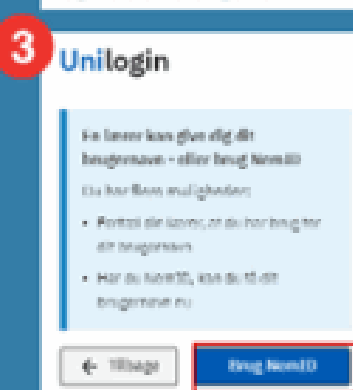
3

Unilogin

En lærer kan give dig dit brugernavn - eller brug NemID

Du har flere muligheder:

- Fortæl din lærer, at du har brug for dit brugernavn.
- Har du NemID, kan du få dit brugernavn nu.

← Tilbage

Brug NemID